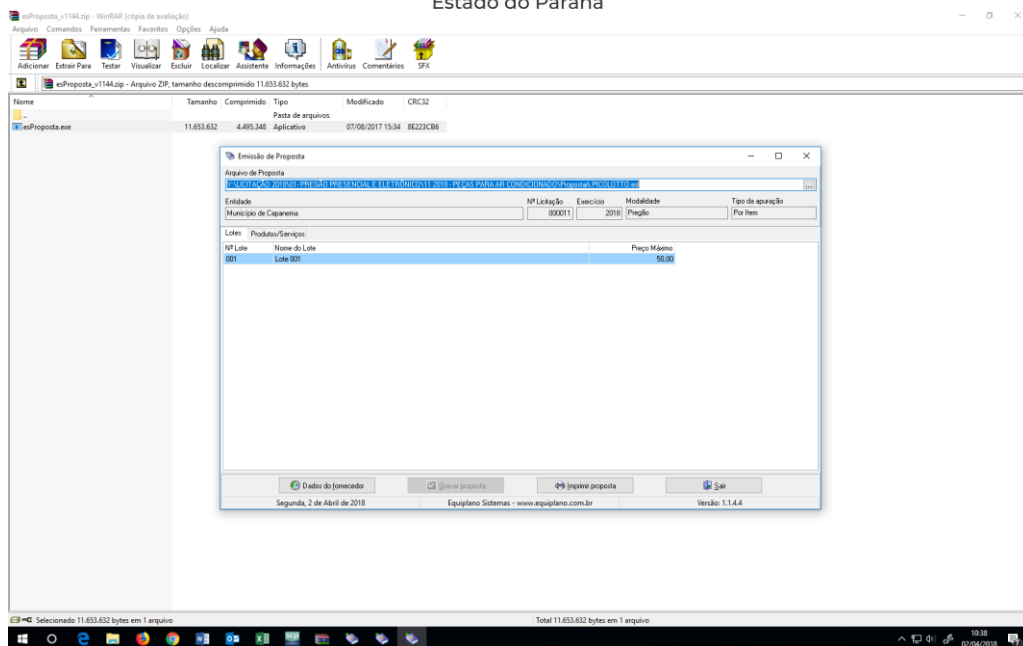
Estado do Paraná

esProposta_v1144.zip - WinRAR (cópia de avaliação)

Arquivo Comandos Ferramentas Favoritos Opções Ajuda

Adicionar Extrair Para Testar Visualizar Excluir Localizar Assistente Informações Antivírus Comentários SFX

esProposta_v1144.zip - Arquivo ZIP, tamanho descomprimido 11.653.632 bytes

| Nome | Tamanho | Comprimido | Tipo | Modificado | CRC32 |
|---|---|---|---|---|---|
| .. | | | Pasta de arquivos | | |
| esProposta.exe | 11.653.632 | 4.495.348 | Aplicativo | 07/08/2017 15:34 | 8E223CB6 |

Emissão de Proposta

Arquivo de Proposta

Z:\LICITAÇÃO 2018\01- PREGÃO PRESENCIAL E ELETRÔNICO\11 2018 - PEÇAS PARA AR CONDICIONADO\Proposta\PICOLOTTO.esl

| Entidade | Nº Licitação | Exercício | Modalidade | Tipo da apuração |
|---|---|---|---|---|
| Município de Capanema | 000011 | 2018 | Pregão | Por Item |

Lotes Produtos/Serviços

| Nº Lote | Nome do Lote | Preço Máximo |
|---|---|---|
| 001 | Lote 001 | 50,00 |

Dados do fornecedor Gravar proposta Imprimir proposta Sair

Segunda, 2 de Abril de 2018 Equiplano Sistemas - www.equiplano.com.br Versão: 1.1.4.4

Selecionado 11.653.632 bytes em 1 arquivo

Total 11.653.632 bytes em 1 arquivo

10:38
02/04/2018